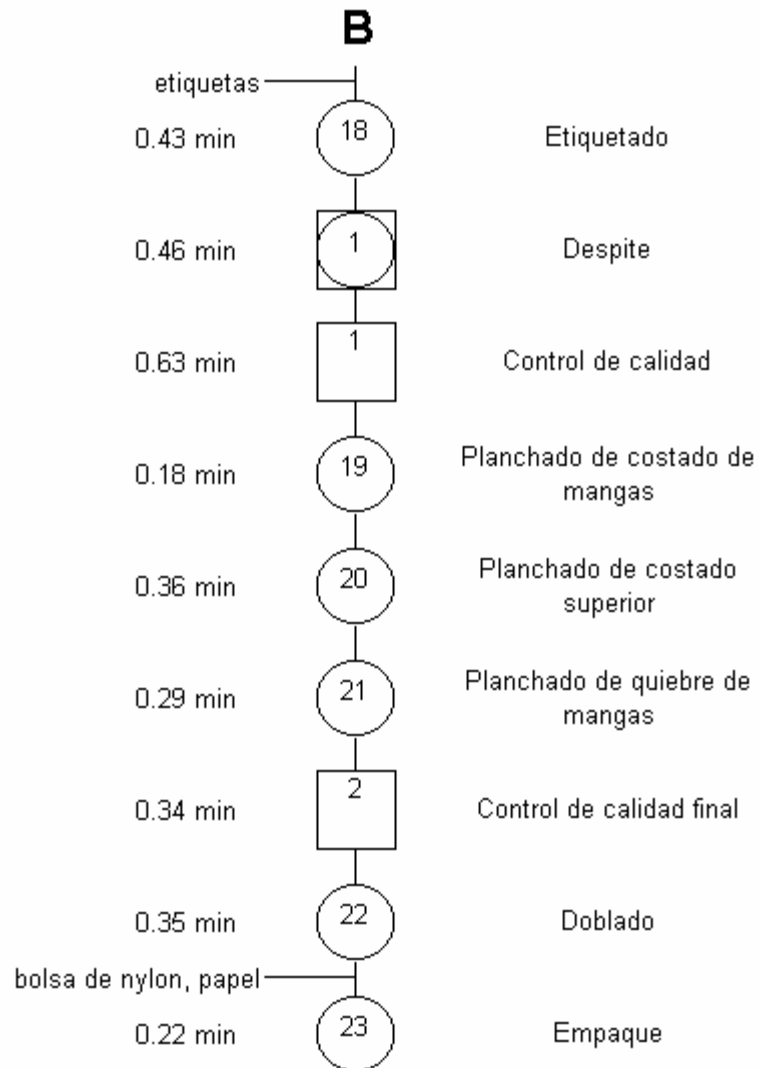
B

etiquetas

0.43 min 18 Etiquetado

0.46 min 1 Despite

0.63 min 1 Control de calidad

0.18 min 19 Planchado de costado de mangas

0.36 min 20 Planchado de costado superior

0.29 min 21 Planchado de quiebre de mangas

0.34 min 2 Control de calidad final

0.35 min 22 Doblado

bolsa de nylon, papel

0.22 min 23 Empaque